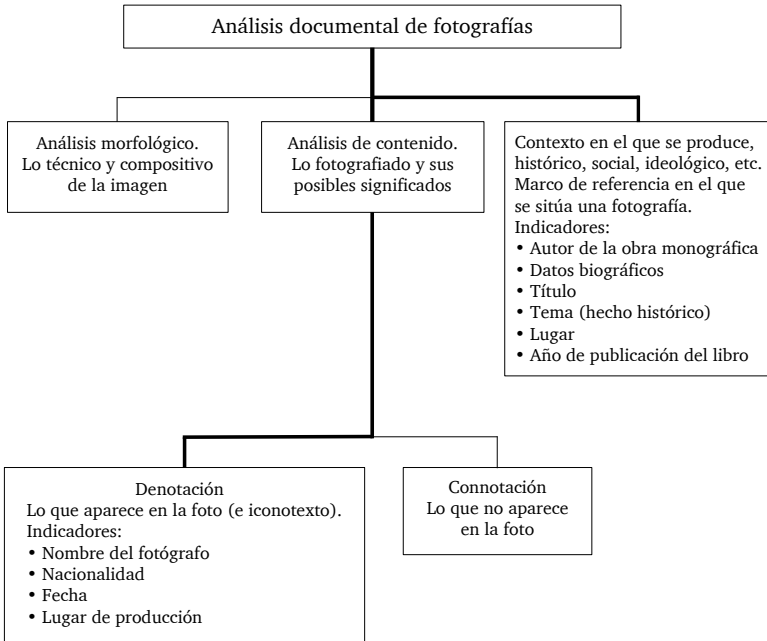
Análisis documental de fotografías

Análisis morfológico.
Lo técnico y compositivo de la imagen

Análisis de contenido.
Lo fotografiado y sus posibles significados

Contexto en el que se produce, histórico, social, ideológico, etc. Marco de referencia en el que se sitúa una fotografía.
Indicadores:
• Autor de la obra monográfica
• Datos biográficos
• Título
• Tema (hecho histórico)
• Lugar
• Año de publicación del libro

Denotación
Lo que aparece en la foto (e iconotexto).
Indicadores:
• Nombre del fotógrafo
• Nacionalidad
• Fecha
• Lugar de producción

Connotación
Lo que no aparece en la foto